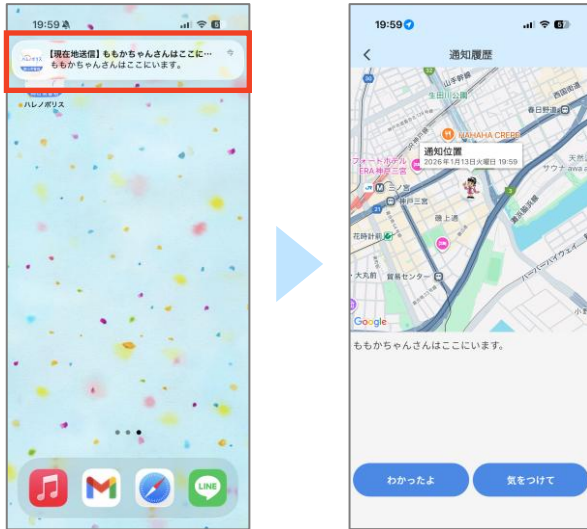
19:59

【現在地送信】ももかちゃんさんはここに…
ももかちゃんさんはここにいます。

ハレノポリス

LINE

19:59

通知履歴

山手幹線

生田川公園

毎日新聞

HAHAHA CREPE

通知位置
2026年1月13日火曜日 19:59

フォーナホテル
FRA 神戸三宮

三ノ宮

神戸三宮

磯上通

花時計前

大丸前

貿易センター

Google

ももかちゃんさんはここにいます。

わかったよ

気をつけて